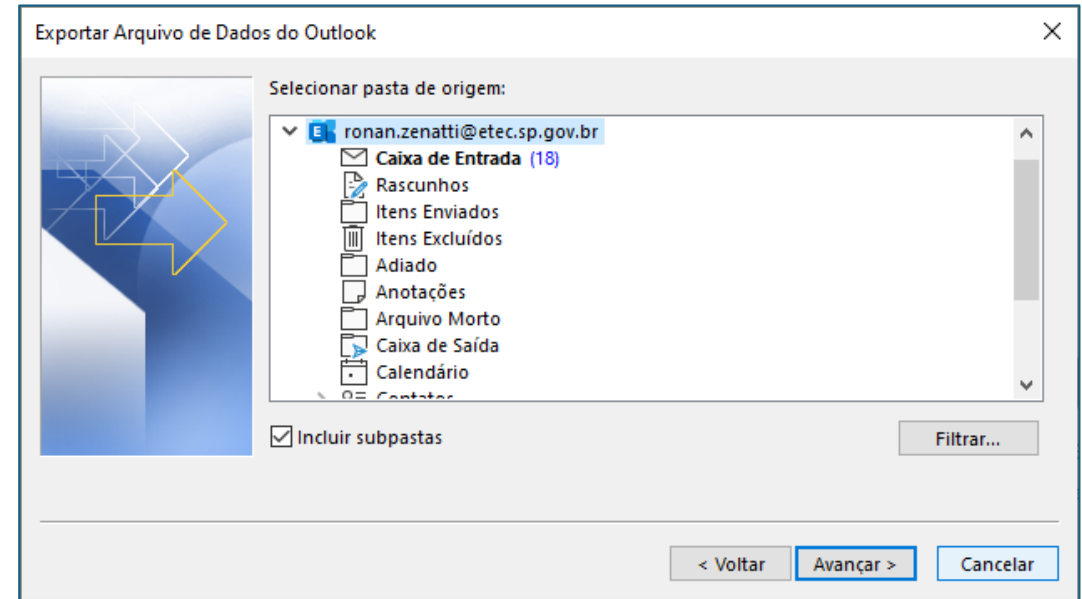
Exportar Arquivo de Dados do Outlook

Selecionar pasta de origem:

ronan.zenatti@etec.sp.gov.br
Caixa de Entrada (18)
Rascunhos
Itens Enviados
Itens Excluídos
Adiado
Anotações
Arquivo Morto
Caixa de Saída
Calendário
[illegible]

Incluir subpastas

Filtrar...

< Voltar
Avançar >
Cancelar